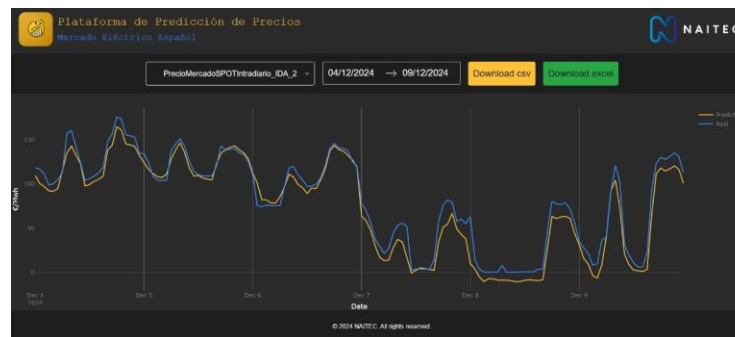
Plataforma de Predicción de Precios
Mercado Eléctrico Español

NAITEC

PrecioMercadoSPOTIntradiario_IDA_2
04/12/2024 → 09/12/2024
Download csv
Download excel

Predic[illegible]
Real

150
100
50
0
€/MWh

Dec 4
2024
Dec 5
Dec 6
Dec 7
Dec 8
Dec 9
Date

© 2024 NAITEC. All rights reserved.